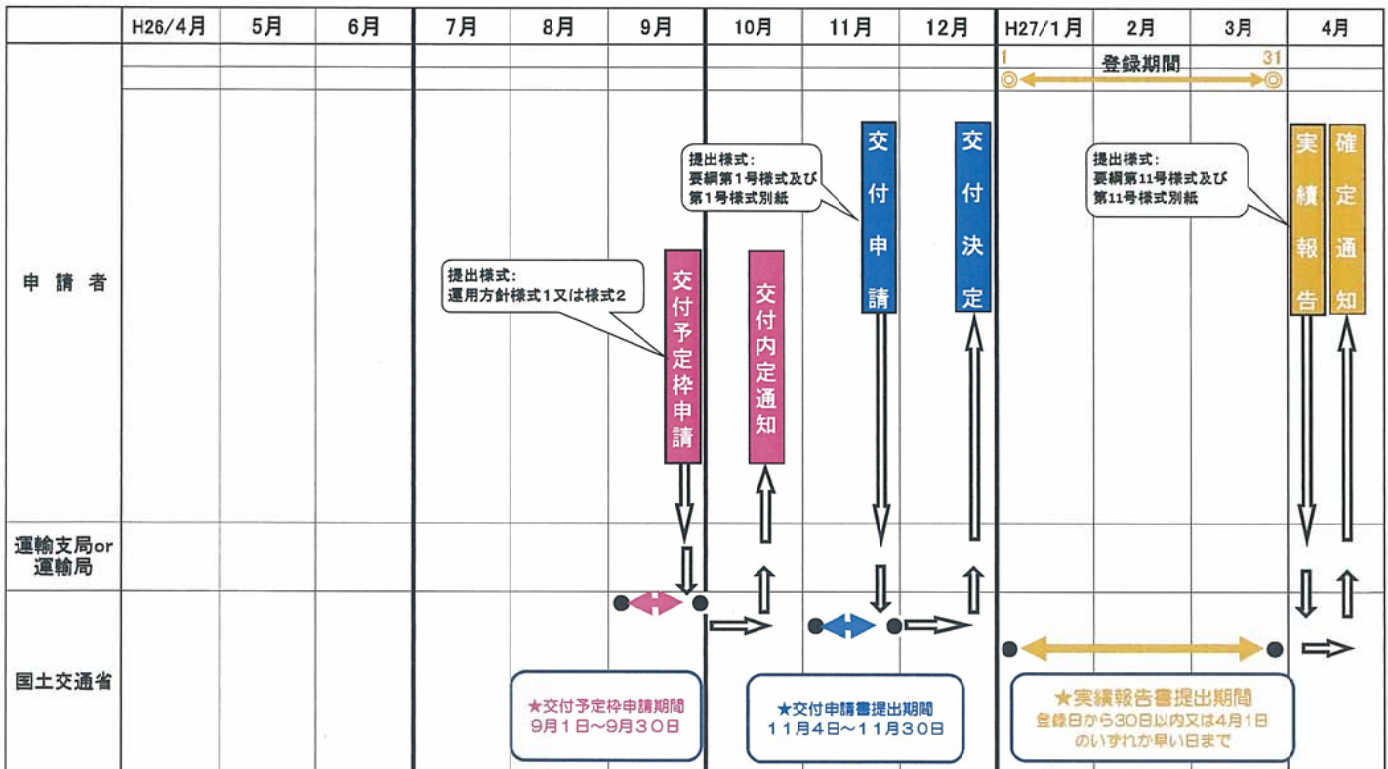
| | H26/4月 | 5月 | 6月 | 7月 | 8月 | 9月 | 10月 | 11月 | 12月 | H27/1月 | 2月 | 3月 | 4月 |
|---|---|---|---|---|---|---|---|---|---|---|---|---|---|

1 登録期間 31

提出様式：
要綱第1号様式及び
第1号様式別紙

交付申請

交付決定

提出様式：
要綱第11号様式及び
第11号様式別紙

実績報告

確定通知

申請者

提出様式：
運用方針様式1又は様式2

交付予定枠申請

交付内定通知

運輸支局or
運輸局

国土交通省

★交付予定枠申請期間
9月1日～9月30日

★交付申請書提出期間
11月4日～11月30日

★実績報告書提出期間
登録日から30日以内又は4月1日
のいずれか早い日まで